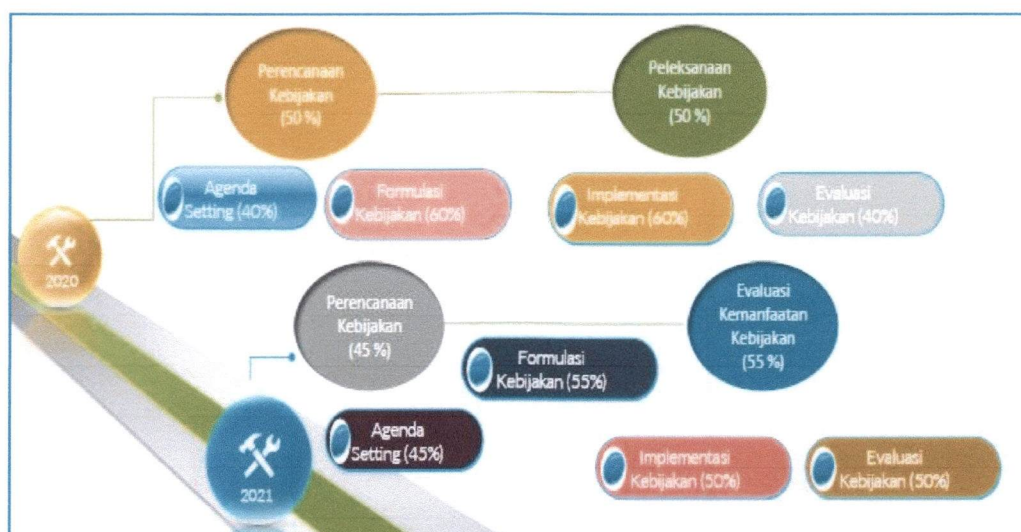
Perencanaan Kebijakan (50 %)

Peleksanaan Kebijakan (50 %)

Agenda Setting (40%)

Formulasi Kebijakan (60%)

Implementasi Kebijakan (60%)

Evaluasi Kebijakan (40%)

2020

Perencanaan Kebijakan (45 %)

Evaluasi Kemanfaatan Kebijakan (55 %)

Formulasi Kebijakan (55%)

Agenda Setting (45%)

2021

Implementasi Kebijakan (50%)

Evaluasi Kebijakan (50%)